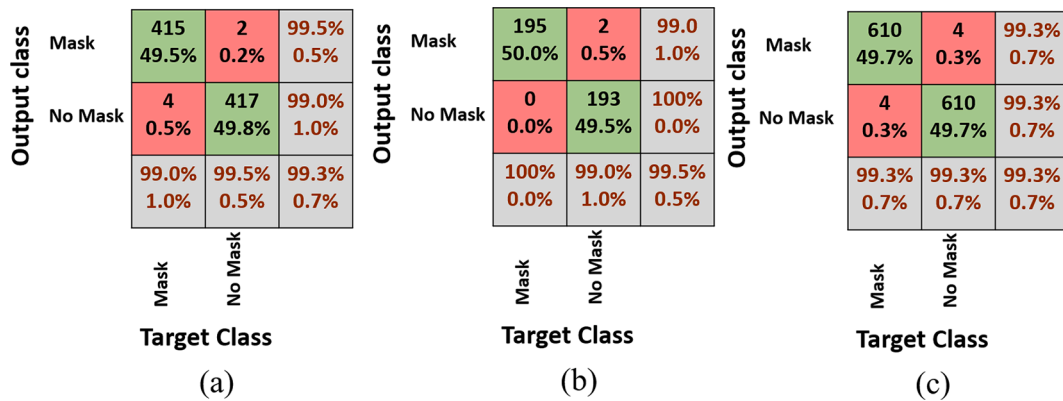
Output class

| | | | |
|---|---|---|---|
| Mask | 415 49.5% | 2 0.2% | 99.5% 0.5% |
| No Mask | 4 0.5% | 417 49.8% | 99.0% 1.0% |
| | 99.0% 1.0% | 99.5% 0.5% | 99.3% 0.7% |
| | Mask | No Mask | |

Target Class

(a)

Output class

| | | | |
|---|---|---|---|
| Mask | 195 50.0% | 2 0.5% | 99.0 1.0% |
| No Mask | 0 0.0% | 193 49.5% | 100% 0.0% |
| | 100% 0.0% | 99.0% 1.0% | 99.5% 0.5% |
| | Mask | No Mask | |

Target Class

(b)

Output class

| | | | |
|---|---|---|---|
| Mask | 610 49.7% | 4 0.3% | 99.3% 0.7% |
| No Mask | 4 0.3% | 610 49.7% | 99.3% 0.7% |
| | 99.3% 0.7% | 99.3% 0.7% | 99.3% 0.7% |
| | Mask | No Mask | |

Target Class

(c)